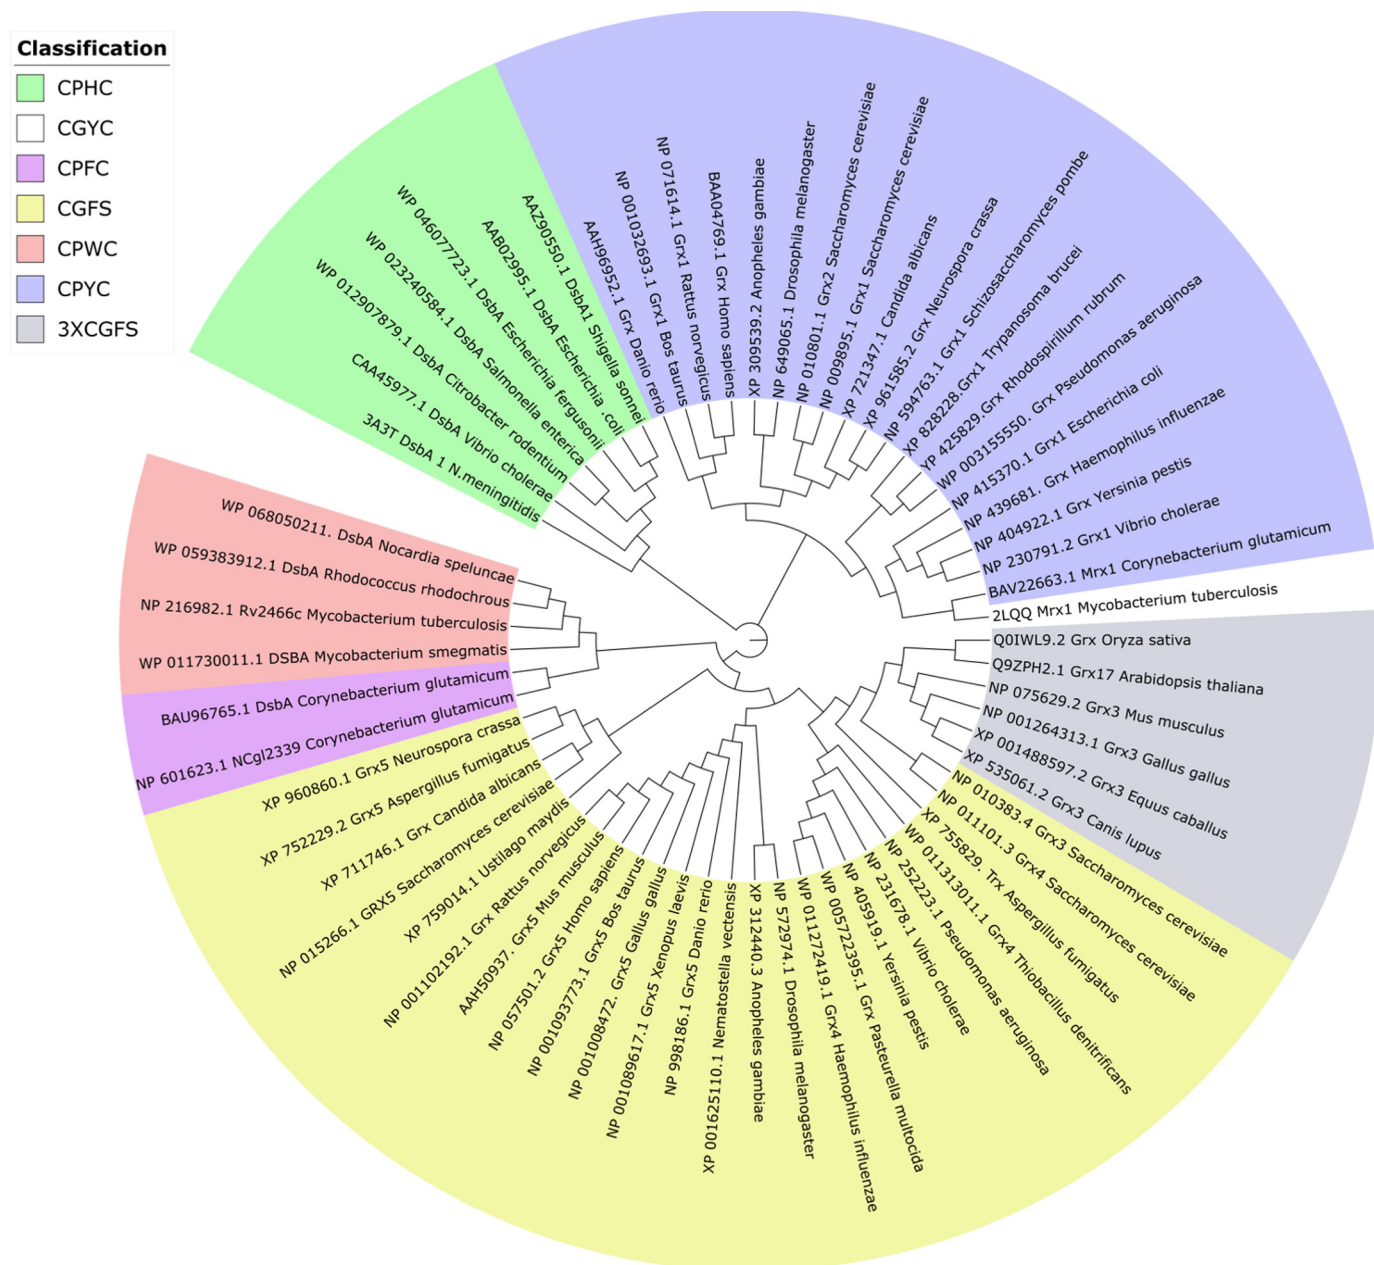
Classification
CPHC
CGYC
CPFC
CGFS
CPWC
CPYC
3XCGFS

3A3T DsbA 1 N.meningitidis
CAA45977.1 DsbA Vibrio cholerae
WP 012907879.1 DsbA Citrobacter rodentium
WP 023240584.1 DsbA Salmonella enterica
WP 046077723.1 DsbA Escherichia fergusonii
AAB02995.1 DsbA Escherichia coli
AAZ90550.1 DsbA1 Shigella sonnei
AAH96952.1 Grx Danio rerio
NP 001032693.1 Grx1 Bos taurus
NP 071614.1 Grx1 Rattus norvegicus
BAA04769.1 Grx Homo sapiens
XP 309539.2 Anopheles gambiae
NP 649065.1 Drosophila melanogaster
NP 010801.1 Grx2 Saccharomyces cerevisiae
NP 009895.1 Grx1 Saccharomyces cerevisiae
XP 721347.1 Candida albicans
XP 961585.2 Grx Neurospora crassa
NP 594763.1 Grx1 Schizosaccharomyces pombe
XP 828228.Grx1 Trypanosoma brucei
YP 425829.Grx Rhodospirillum rubrum
WP 003155550. Grx Pseudomonas aeruginosa
NP 415370.1 Grx1 Escherichia coli
NP 439681. Grx Haemophilus influenzae
NP 404922.1 Grx Yersinia pestis
NP 230791.2 Grx1 Vibrio cholerae
BAV22663.1 Mrx1 Corynebacterium glutamicum
2LQQ Mrx1 Mycobacterium tuberculosis
Q0IWL9.2 Grx Oryza sativa
Q9ZPH2.1 Grx17 Arabidopsis thaliana
NP 075629.2 Grx3 Mus musculus
NP 001264313.1 Grx3 Gallus gallus
XP 001488597.2 Grx3 Equus caballus
XP 535061.2 Grx3 Canis lupus
NP 010383.4 Grx3 Saccharomyces cerevisiae
NP 011101.3 Grx4 Saccharomyces cerevisiae
XP 755829. Trx Aspergillus fumigatus
WP 011313011.1 Grx4 Thiobacillus denitrificans
NP 252223.1 Pseudomonas aeruginosa
NP 231678.1 Vibrio cholerae
NP 405919.1 Yersinia pestis
WP 005722395.1 Grx Pasteurella multocida
WP 011272419.1 Grx4 Haemophilus influenzae
NP 572974.1 Drosophila melanogaster
XP 312440.3 Anopheles gambiae
XP 001625110.1 Nematostella vectensis
NP 998186.1 Grx5 Danio rerio
NP 001089617.1 Grx5 Xenopus laevis
NP 001008472. Grx5 Gallus gallus
NP 001093773.1 Grx5 Bos taurus
NP 057501.2 Grx5 Homo sapiens
AAH50937. Grx5 Mus musculus
NP 001102192.1 Grx Rattus norvegicus
XP 759014.1 Ustilago maydis
NP 015266.1 GRX5 Saccharomyces cerevisiae
XP 711746.1 Grx Candida albicans
XP 752229.2 Grx5 Aspergillus fumigatus
XP 960860.1 Grx5 Neurospora crassa
NP 601623.1 NCgl2339 Corynebacterium glutamicum
BAU96765.1 DsbA Corynebacterium glutamicum
WP 011730011.1 DSBA Mycobacterium smegmatis
NP 216982.1 Rv2466c Mycobacterium tuberculosis
WP 059383912.1 DsbA Rhodococcus rhodochrous
WP 068050211. DsbA Nocardia speluncae